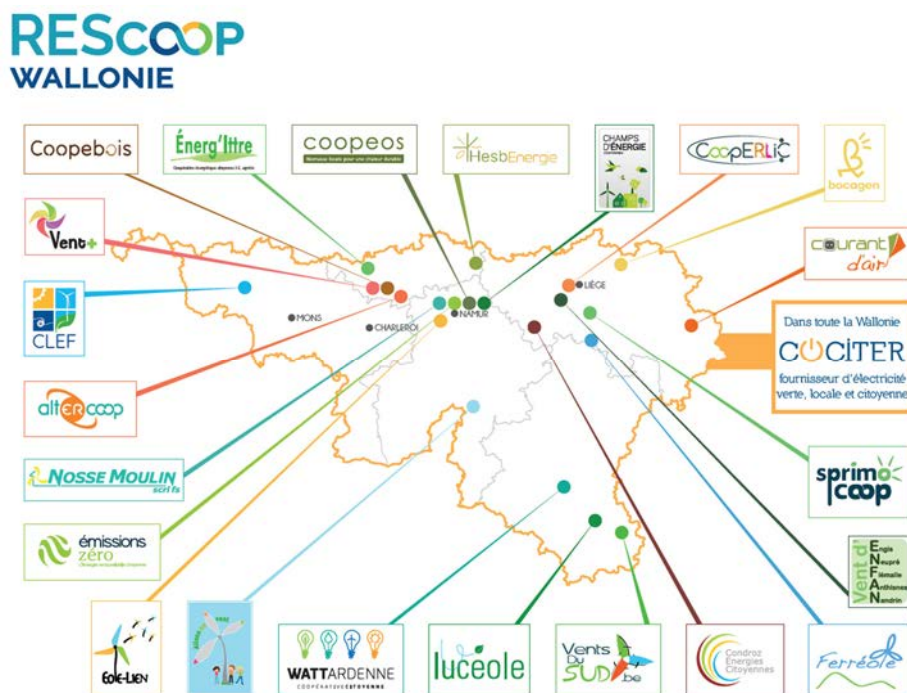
RESCOOP WALLONIE

Coopebois

Énerg'Ittre

coopeos

HesbEnergie

CHAMPS D'ÉNERGIE

CoopERLiC

bocagen

Vent+

courant d'air

CLEF

MONS

CHARLEROI

NAMUR

LIÈGE

Dans toute la Wallonie

COCITER

fournisseur d'électricité verte, locale et citoyenne

alterCoop

NOSSE MOULIN scrl fs

sprimo coop

émissions zéro

Vent d' Engis Neupré Flémalle Anthisnes Nandrin

EOLE-LIEN

WATTARDENNE COOPÉRATIVE CITOYENNE

luceole

Vents du Sud .be

Condroz Energies Citoyennes

Ferréole